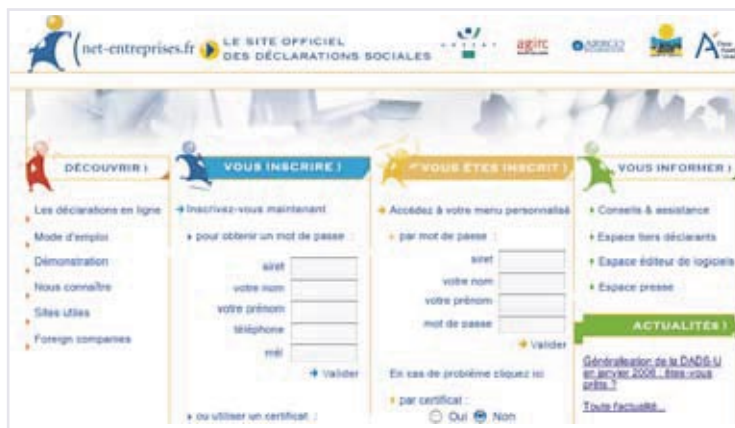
net-entreprises.fr LE SITE OFFICIEL DES DÉCLARATIONS SOCIALES

agirc

DÉCOUVRIR

Les déclarations en ligne

Mode d'emploi

Démonstration

Nous connaître

Sites utiles

Foreign companies

VOUS INSCRIRE

Inscrivez-vous maintenant

pour obtenir un mot de passe :

siret

votre nom

votre prénom

téléphone

mél

Valider

ou utiliser un certificat :

VOUS ÊTES INSCRIT

Accédez à votre menu personnalisé

par mot de passe :

siret

votre nom

votre prénom

mot de passe

Valider

En cas de problème cliquez ici

par certificat :

Oui Non

VOUS INFORMER

Conseils & assistance

Espace tiers déclarants

Espace éditeur de logiciels

Espace presse

ACTUALITÉS

Généralisation de la DADS-U en janvier 2006 : êtes-vous prêts ?

Toute l'actualité...